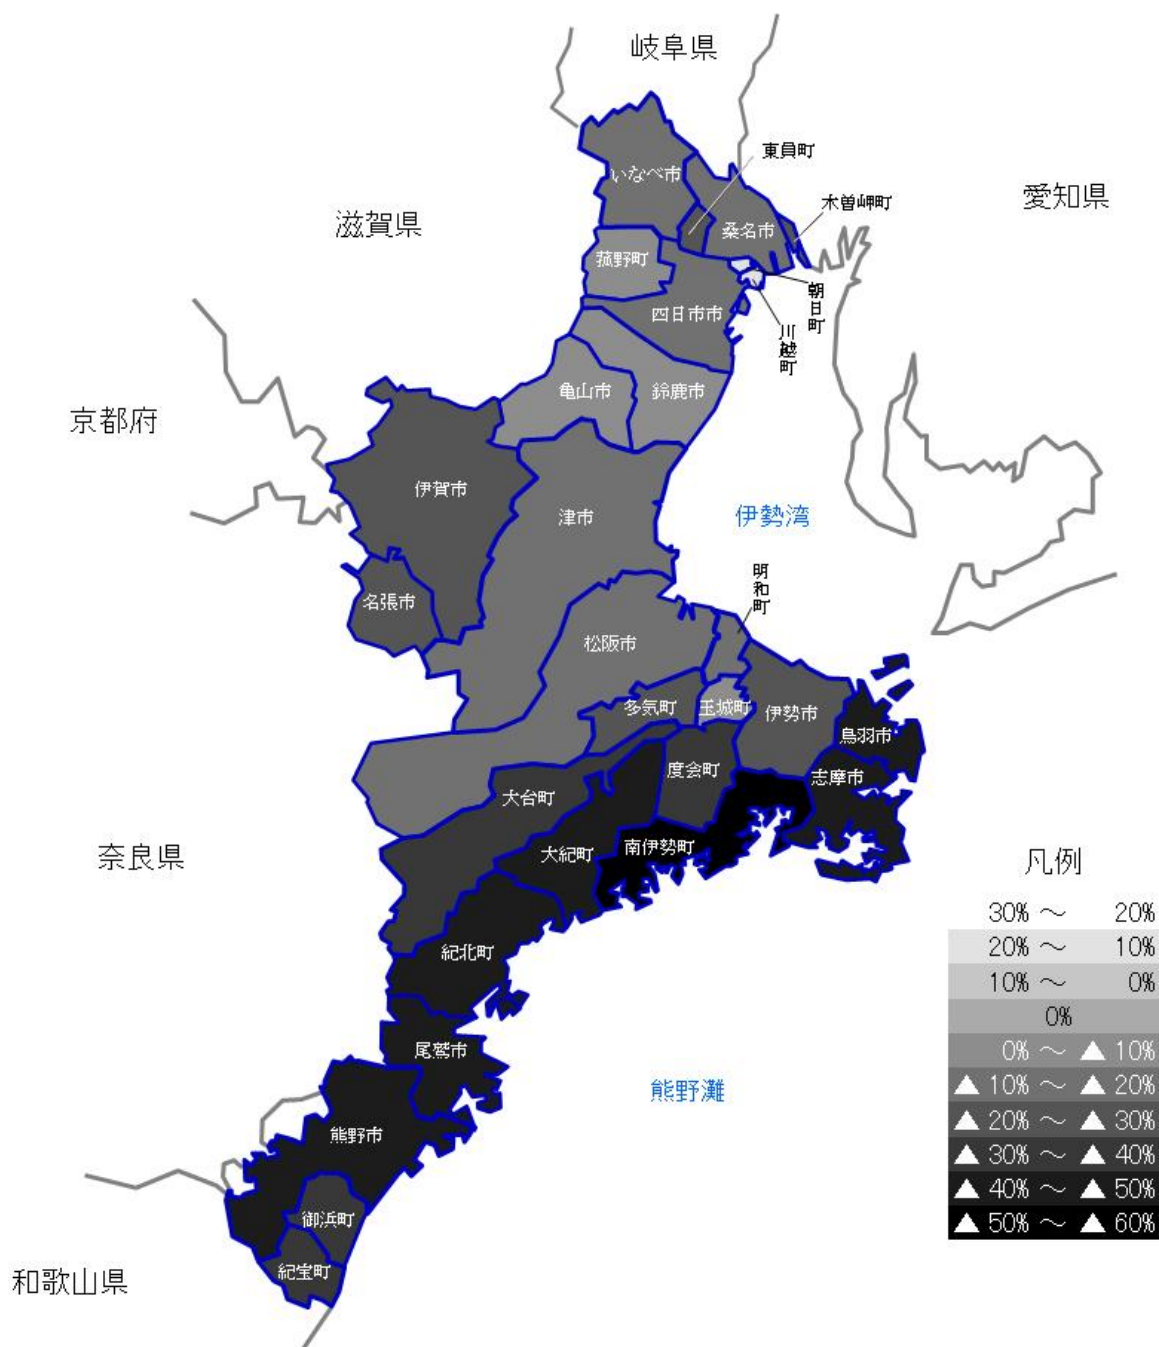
岐阜県

東員町

いなべ市

木曽岬町

愛知県

滋賀県

桑名市

菰野町

朝日町

四日市市

川越町

京都府

亀山市

鈴鹿市

伊賀市

津市

伊勢湾

名張市

明和町

松阪市

多気町

玉城町

伊勢市

鳥羽市

度会町

志摩市

大台町

奈良県

大紀町

南伊勢町

凡例

| | | |
|---|---|---|
| 30% | 〜 | 20% |
| 20% | 〜 | 10% |
| 10% | 〜 | 0% |
| | 0% | |
| 0% | 〜 | ▲ 10% |
| ▲ 10% | 〜 | ▲ 20% |
| ▲ 20% | 〜 | ▲ 30% |
| ▲ 30% | 〜 | ▲ 40% |
| ▲ 40% | 〜 | ▲ 50% |
| ▲ 50% | 〜 | ▲ 60% |

紀北町

尾鷲市

熊野灘

熊野市

御浜町

紀宝町

和歌山県